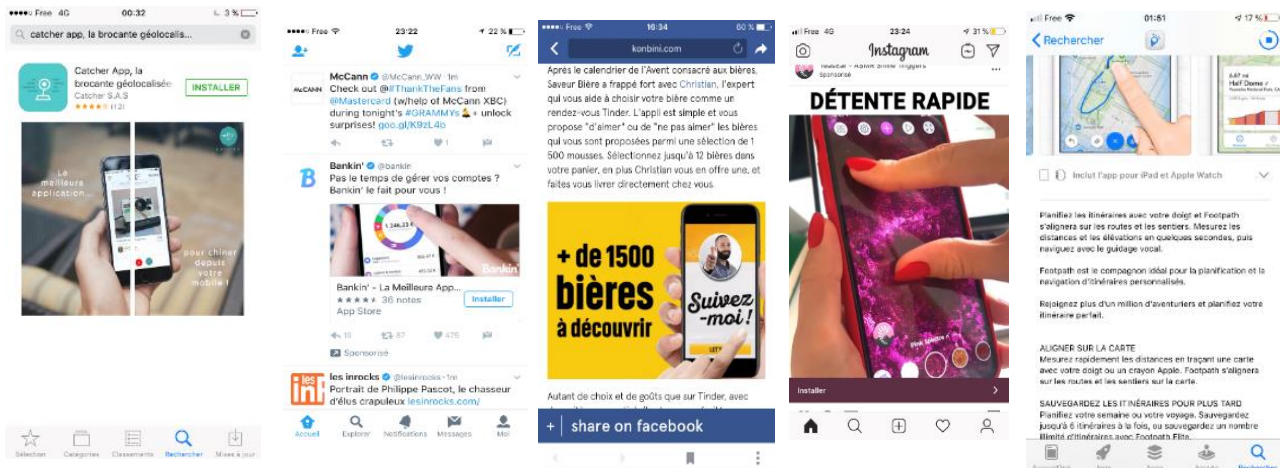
Free 4G 00:32 3 %

catcher app, la brocante géolocalis...

Catcher App, la brocante géolocalisée
Catcher S.A.S
★★★★☆ (12)
INSTALLER

Le meilleure application...

pour chiner depuis votre mobile !

Sélection Catégories Classements Rechercher Mises à jour

Free 23:22 22 %

McCann @McCann_WW · 1m
Check out @#ThankTheFans from @Mastercard (w/help of McCann XBC) during tonight's #GRAMMYs + unlock surprises! goo.gl/K9zL4o

Bankin' @bankin
Pas le temps de gérer vos comptes ? Bankin' le fait pour vous !

1 346,33 €

Bankin

Bankin' - La Meilleure App...
★★★★½ 36 notes
App Store
Installer

10 87 475

Sponsorisé

les inrocks @lesinrocks · 1m
Portrait de Philippe Pascot, le chasseur d'élus crapuleux lesinrocks.com/

Accueil Explorer Notifications Messages Moi

Free 16:34 60 %
konbini.com

Après le calendrier de l'Avent consacré aux bières, Saveur Bière a frappé fort avec Christian, l'expert qui vous aide à choisir votre bière comme un rendez-vous Tinder. L'appli est simple et vous propose "d'aimer" ou de "ne pas aimer" les bières qui vous sont proposées parmi une sélection de 1 500 mousses. Sélectionnez jusqu'à 12 bières dans votre panier, en plus Christian vous en offre une, et faites vous livrer directement chez vous.

+ de 1500 bières à découvrir

Suivez-moi !

Autant de choix et de goûts que sur Tinder, avec

+ share on facebook

Free 4G 23:24 31 %
Instagram
Sponsorisé

DÉTENTE RAPIDE

Installer

Free 01:51 17 %
Rechercher

Inclut l'app pour iPad et Apple Watch

Planifiez les itinéraires avec votre doigt et Footpath s'alignera sur les routes et les sentiers. Mesurez les distances et les élévations en quelques secondes, puis naviguez avec le guidage vocal.

Footpath est le compagnon idéal pour la planification et la navigation d'itinéraires personnalisés.

Rejoignez plus d'un million d'aventuriers et planifiez votre itinéraire parfait.

ALIGNER SUR LA CARTE
Mesurez rapidement les distances en traçant une carte avec votre doigt ou un crayon Apple. Footpath s'alignera sur les routes et les sentiers sur la carte.

SAUVEGARDEZ LES ITINÉRAIRES POUR PLUS TARD
Planifiez votre semaine ou votre voyage. Sauvegardez jusqu'à 6 itinéraires à la fois, ou sauvegardez un nombre illimité d'itinéraires avec Footpath Elite.

Rechercher